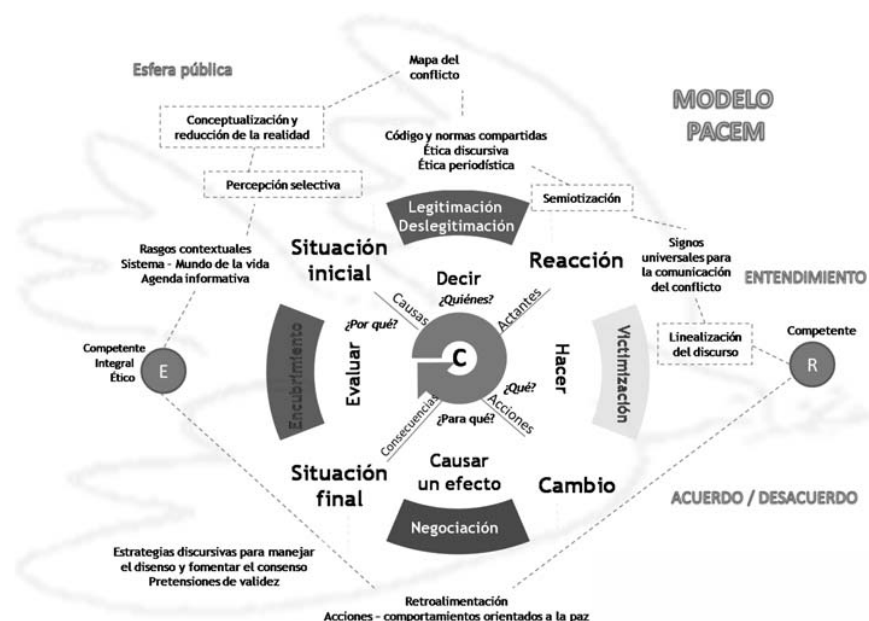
Esfera pública

Mapa del conflicto

MODELO PACEM

Conceptualización y reducción de la realidad

Código y normas compartidas
Ética discursiva
Ética periodística

Percepción selectiva

Semiotización

Legitimación
Deslegitimación

Rasgos contextuales
Sistema - Mundo de la vida
Agenda informativa

Situación inicial

Decir

Reacción

Signos universales para la comunicación del conflicto

ENTENDIMIENTO

¿Quiénes?

Causas

Actantes

¿Por qué?

Competente
Integral
Ético

E

Encubrimiento

Evaluar

C

Hacer

Victimización

Linealización del discurso

Competente

R

¿Qué?

Consecuencias

Acciones

¿Para qué?

Situación final

Causar un efecto

Cambio

ACUERDO / DESACUERDO

Negociación

Estrategias discursivas para manejar el disenso y fomentar el consenso
Pretensiones de validez

Retroalimentación
Acciones - comportamientos orientados a la paz